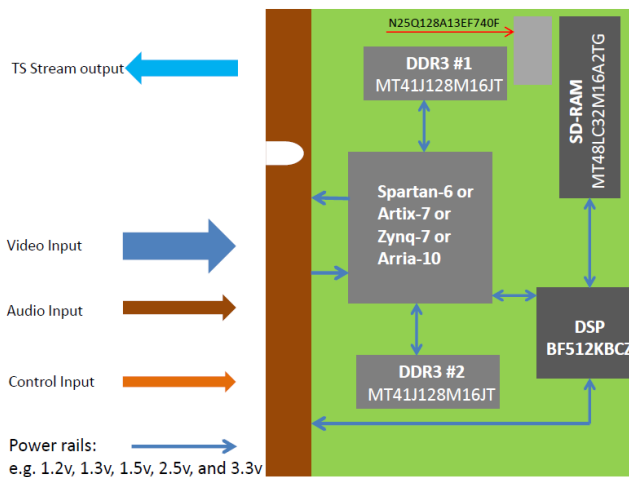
TS Stream output

Video Input

Audio Input

Control Input

Power rails:
e.g. 1.2v, 1.3v, 1.5v, 2.5v, and 3.3v

N25Q128A13EF740F

DDR3 #1
MT41J128M16JT

SD-RAM
MT48LC32M16A2TG

Spartan-6 or
Artix-7 or
Zynq-7 or
Arria-10

DSP
BF512KBCZ

DDR3 #2
MT41J128M16JT